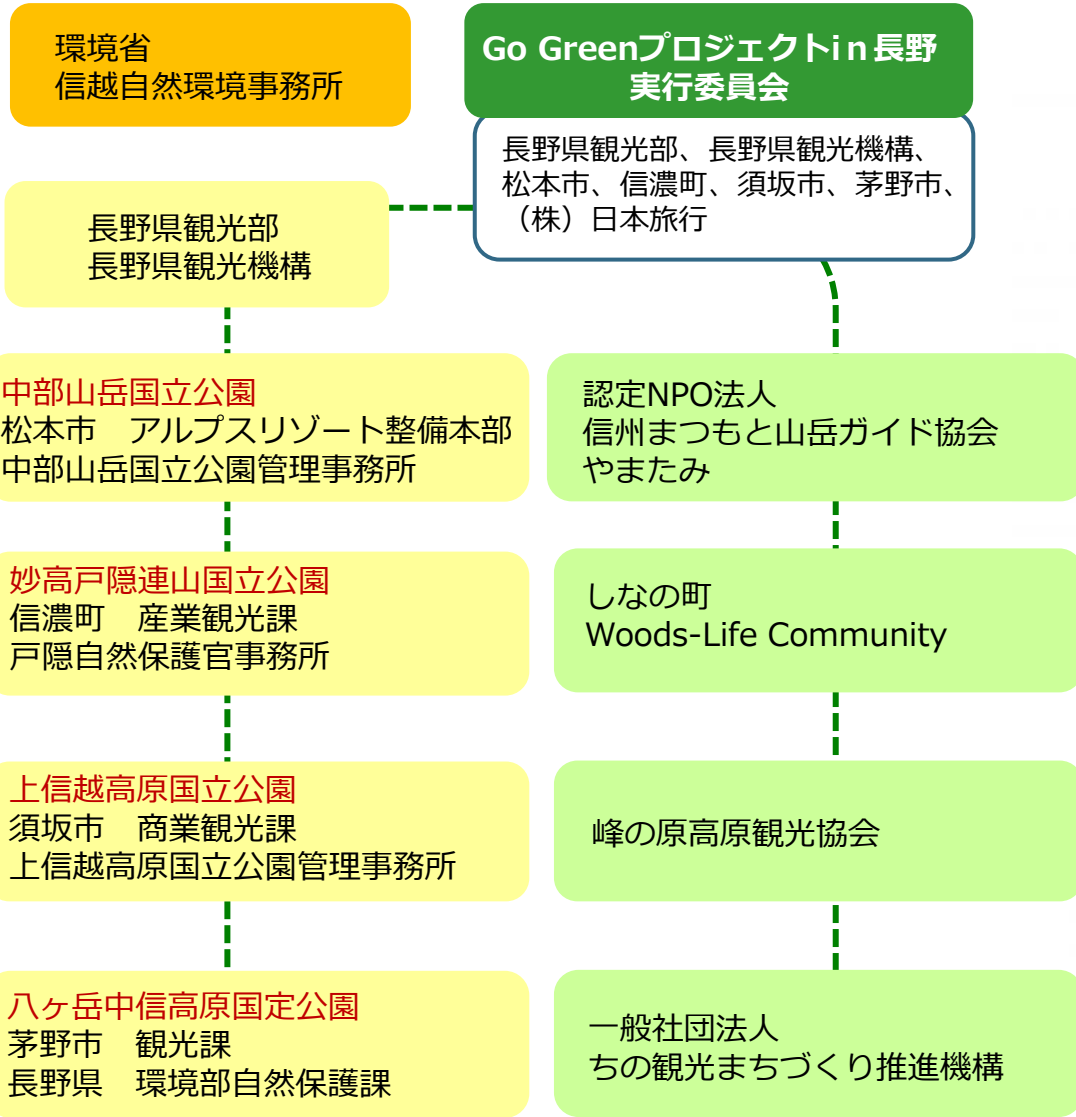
環境省
信越自然環境事務所

Go Greenプロジェクトin長野
実行委員会

長野県観光部、長野県観光機構、松本市、信濃町、須坂市、茅野市、（株）日本旅行

長野県観光部
長野県観光機構

中部山岳国立公園
松本市　アルプスリゾート整備本部
中部山岳国立公園管理事務所

認定NPO法人
信州まつもと山岳ガイド協会
やまたみ

妙高戸隠連山国立公園
信濃町　産業観光課
戸隠自然保護官事務所

しなの町
Woods-Life Community

上信越高原国立公園
須坂市　商業観光課
上信越高原国立公園管理事務所

峰の原高原観光協会

八ヶ岳中信高原国定公園
茅野市　観光課
長野県　環境部自然保護課

一般社団法人
ちの観光まちづくり推進機構